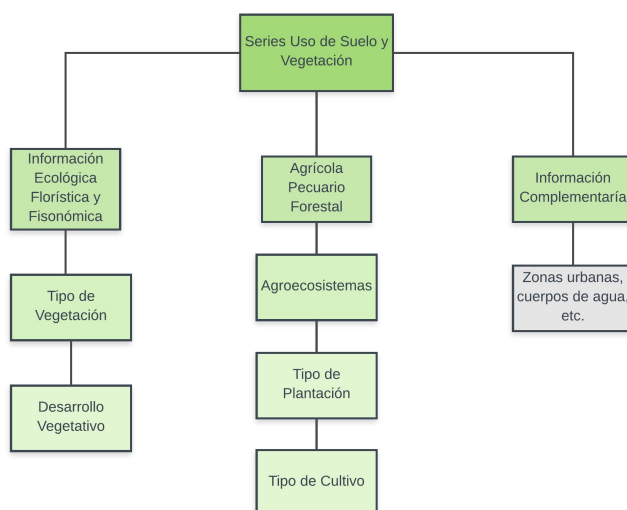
Series Uso de Suelo y Vegetación

Información Ecológica Florística y Fisonómica

Tipo de Vegetación

Desarrollo Vegetativo

Agrícola Pecuario Forestal

Agroecosistemas

Tipo de Plantación

Tipo de Cultivo

Información Complementaría

Zonas urbanas, cuerpos de agua, etc.